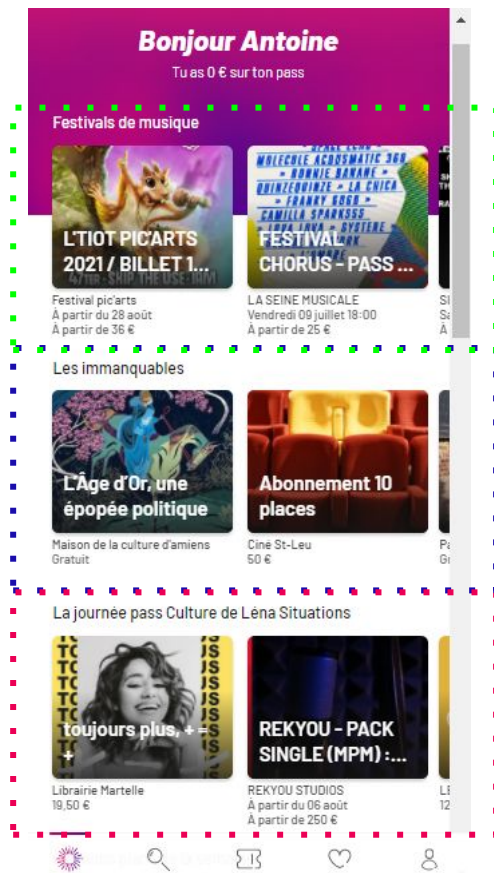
Bonjour Antoine

Tu as 0 € sur ton pass

Festivals de musique

L'TIOT PIC'ARTS 2021 / BILLET 1...

Festival pic'arts
À partir du 28 août
À partir de 36 €

MOLECULE ACOUSMATIC 360
BONNIE BANANE
QUINZEQUINZE
LA CHICA
FRANKY GOGO
CAMILLA SPARKSSS

FESTIVAL CHORUS - PASS ...

LA SEINE MUSICALE
Vendredi 09 juillet 18:00
À partir de 25 €

Les immanquables

L'Âge d'Or, une épopée politique

Maison de la culture d'amiens
Gratuit

Abonnement 10 places

Ciné St-Leu
50 €

La journée pass Culture de Léna Situations

toujours plus, + = +

Librairie Martelle
19,50 €

REKYOU - PACK SINGLE (MPM) :...

REKYOU STUDIOS
À partir du 06 août
À partir de 250 €